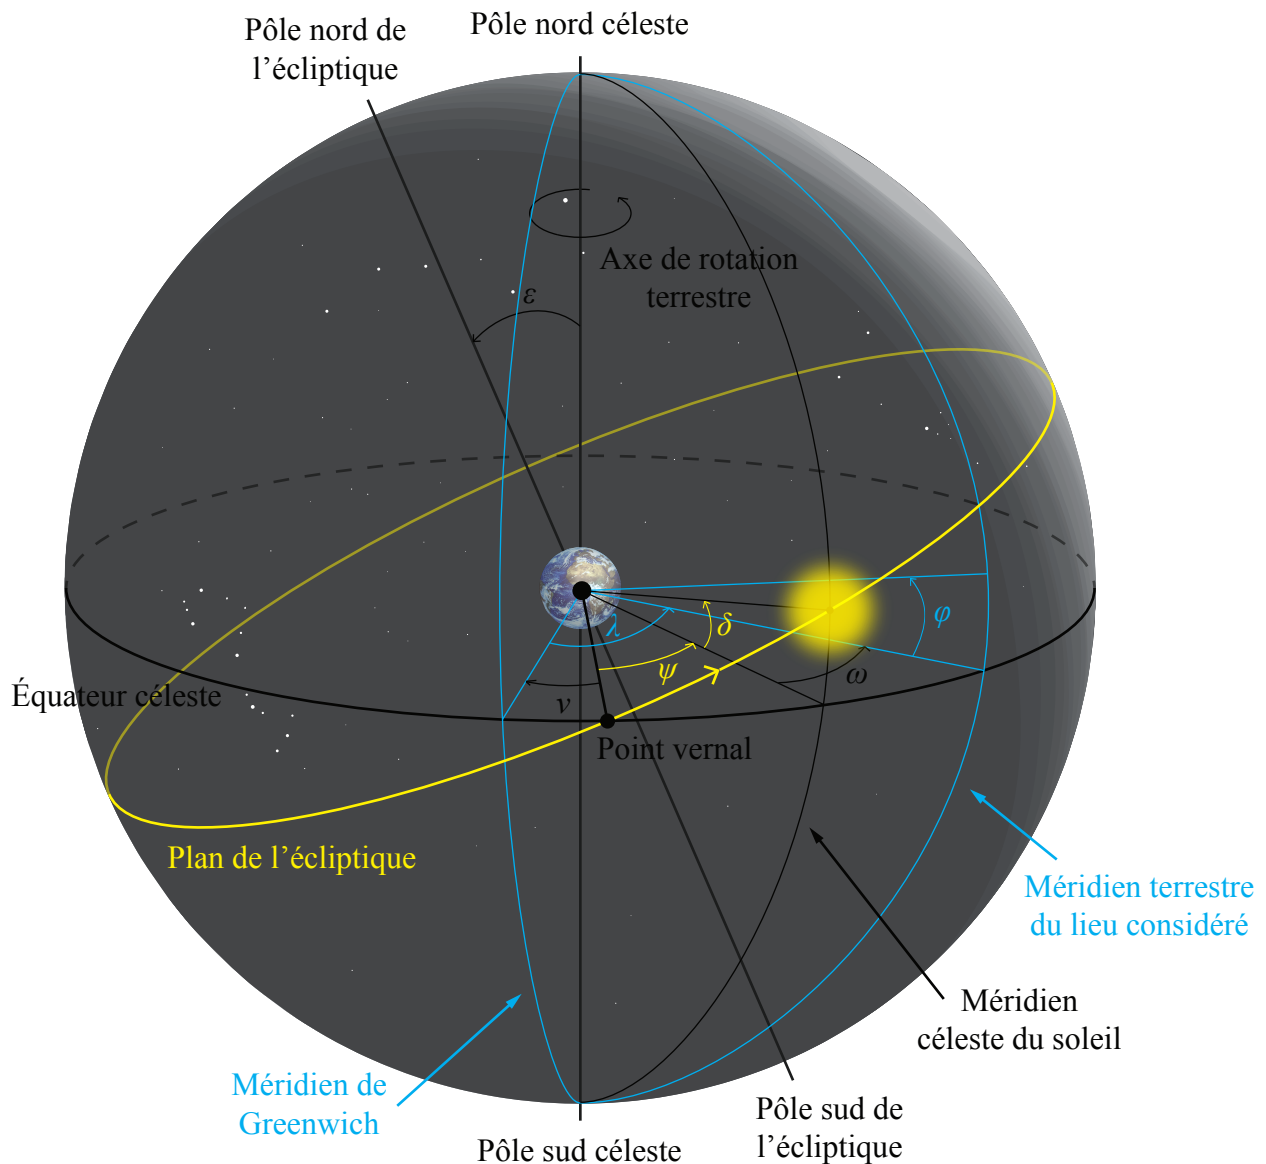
Pôle nord de l’écliptique

Pôle nord céleste

Axe de rotation terrestre

$\varepsilon$

$\lambda$

$\delta$

$\varphi$

$\psi$

$\omega$

$\nu$

Équateur céleste

Point vernal

Plan de l’écliptique

Méridien terrestre du lieu considéré

Méridien céleste du soleil

Méridien de Greenwich

Pôle sud céleste

Pôle sud de l’écliptique